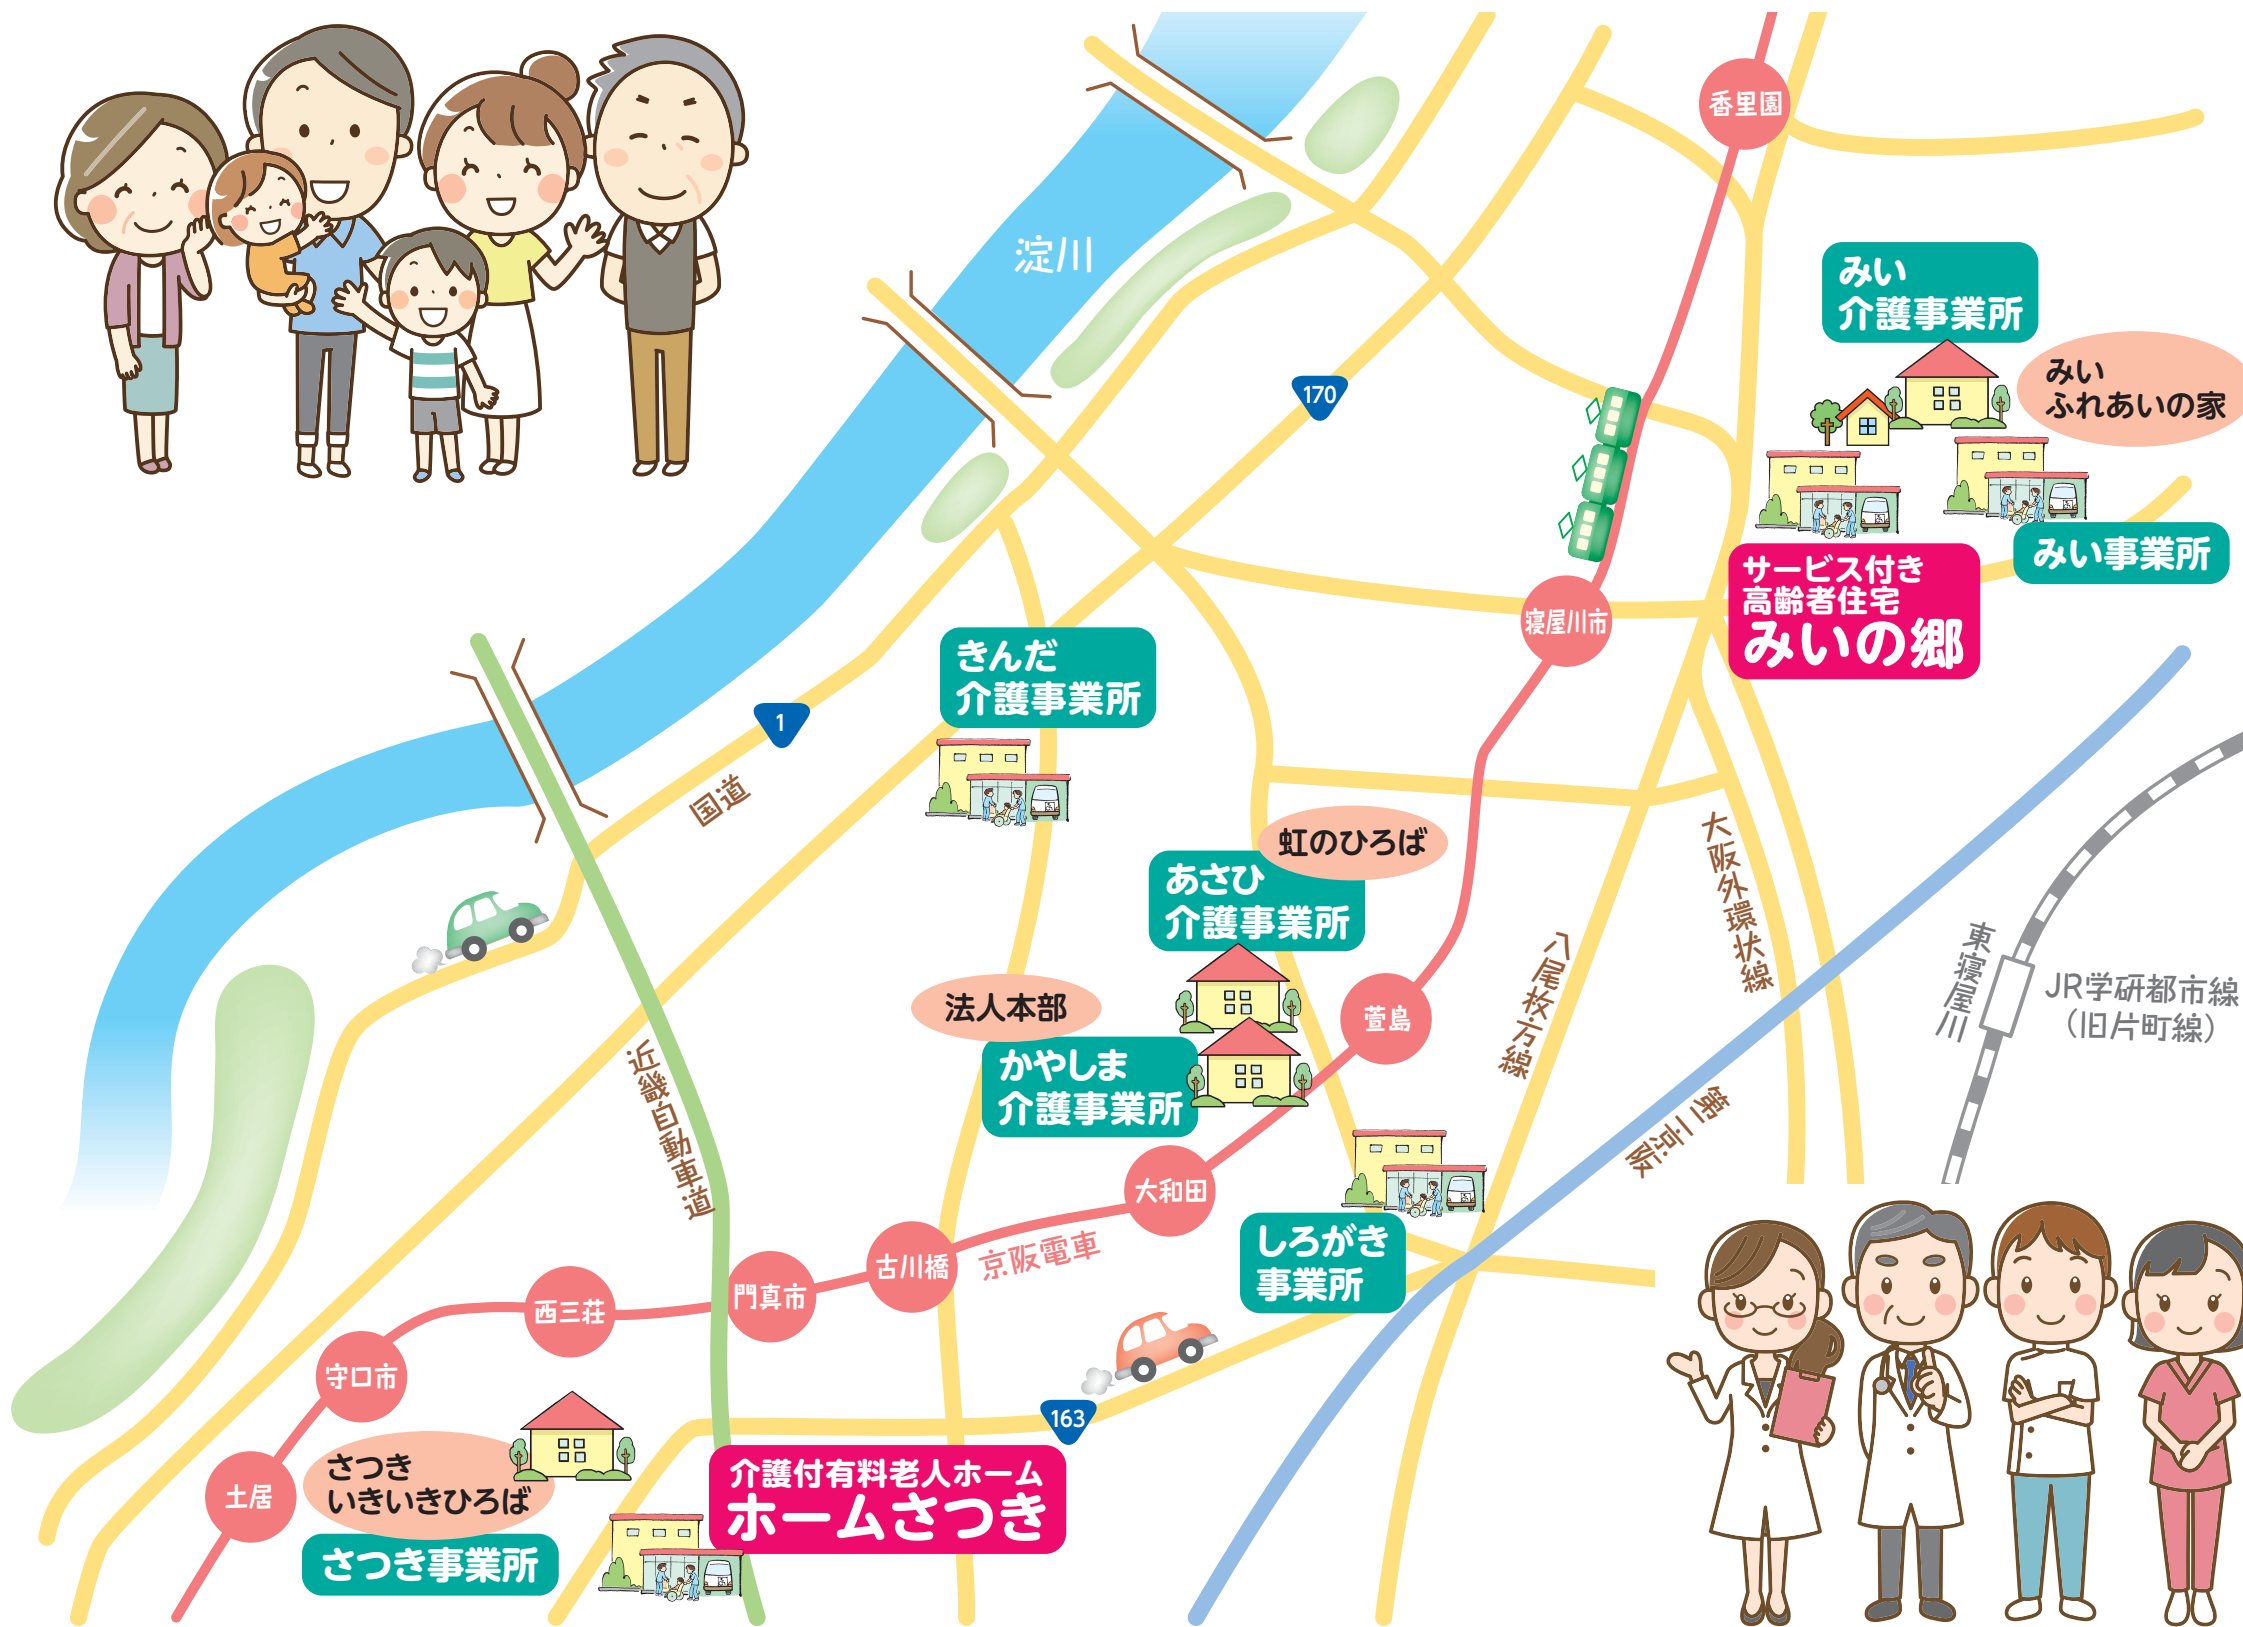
淀川

香里園

みい
介護事業所

みい
ふれあいの家

170

みい事業所

サービス付き
高齢者住宅
みいの郷

寝屋川市

きんだ
介護事業所

1

国道

虹のひろば

あさひ
介護事業所

大阪外環状線

八尾枚方線

東寝屋川

JR学研都市線
(旧片町線)

法人本部

萱島

かやしま
介護事業所

近畿自動車道

第二京阪

大和田

京阪電車

古川橋

しろがき
事業所

門真市

西三荘

守口市

163

土居

さつき
いきいきひろば

さつき事業所

介護付有料老人ホーム
ホームさつき